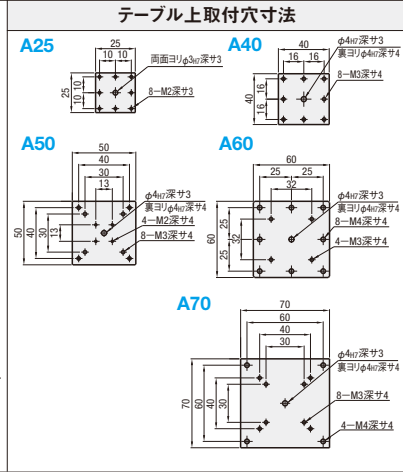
テーブル上取付穴寸法

A25

25
10 10
両面ヨリφ3H7深サ3
25
10 10
8−M2深サ3

A40

40
16 16
φ4H7深サ3
裏ヨリφ4H7深サ4
8−M3深サ4
40
16 16

A50

50
40
30
10
φ4H7深サ3
裏ヨリφ4H7深サ4
4−M2深サ4
8−M3深サ4
50
40
30
10

A60

60
25 25
32
φ4H7深サ3
裏ヨリφ4H7深サ4
8−M4深サ4
4−M3深サ4
60
25
32
25

A70

70
60
40
30
φ4H7深サ3
裏ヨリφ4H7深サ4
8−M3深サ4
4−M4深サ4
70
60
40
30